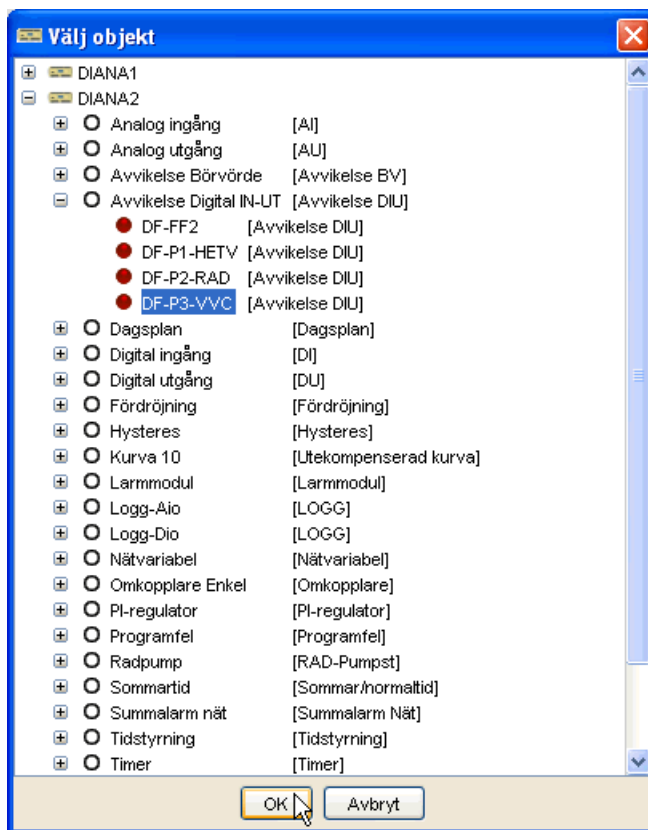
Välj objekt

DIANA1
DIANA2
Analog ingång [AI]
Analog utgång [AU]
Avvikelse Börvörde [Avvikelse BV]
Avvikelse Digital IN-UT [Avvikelse DIU]
DF-FF2 [Avvikelse DIU]
DF-P1-HETV [Avvikelse DIU]
DF-P2-RAD [Avvikelse DIU]
DF-P3-VVC [Avvikelse DIU]
Dagsplan [Dagsplan]
Digital ingång [DI]
Digital utgång [DU]
Fördröjning [Fördröjning]
Hysteres [Hysteres]
Kurva 10 [Utekompenserad kurva]
Larmmodul [Larmmodul]
Logg-Aio [LOGG]
Logg-Dio [LOGG]
Nätvariabel [Nätvariabel]
Omkopplare Enkel [Omkopplare]
PI-regulator [PI-regulator]
Programfel [Programfel]
Radpump [RAD-Pumpst]
Sommartid [Sommar/normaltid]
Summalarm nät [Summalarm Nät]
Tidstyrning [Tidstyrning]
Timer [Timer]

OK Avbryt